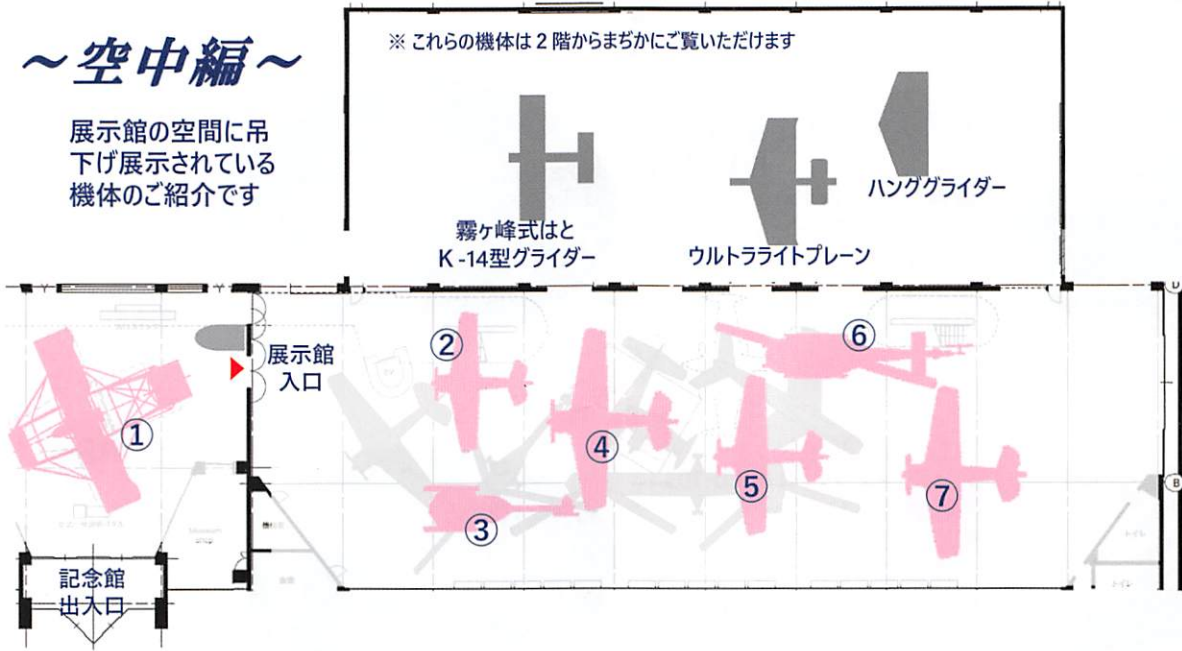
~空中編~

展示館の空間に吊下げ展示されている機体のご紹介です

※ これらの機体は 2 階からまぢかにご覧いただけます

霧ヶ峰式はと K -14型グライダー

ウルトラライトプレーン

ハンググライダー

展示館入口

記念館出入口

①

②

③

④

⑤

⑥

⑦